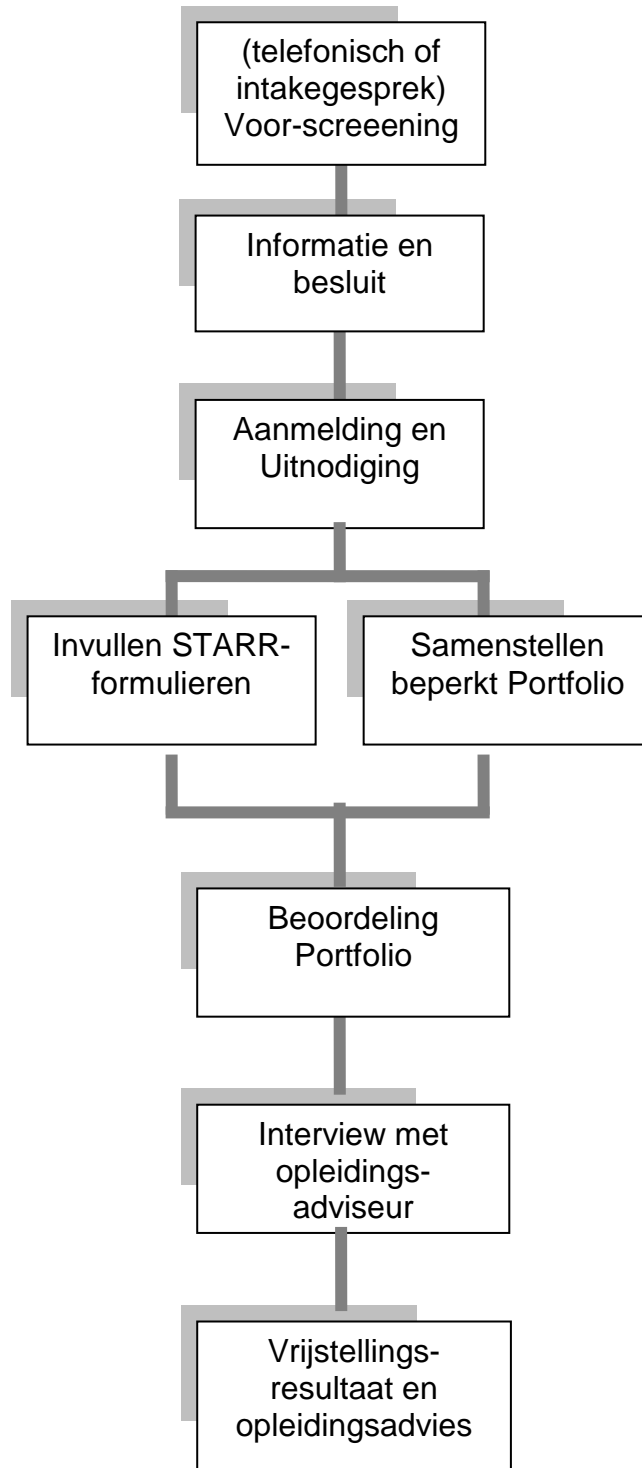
(telefonisch of intakegesprek) Voor-screeening

Informatie en besluit

Aanmelding en Uitnodiging

Invullen STARR-formulieren

Samenstellen beperkt Portfolio

Beoordeling Portfolio

Interview met opleidings-adviseur

Vrijstellings-resultaat en opleidingsadvies